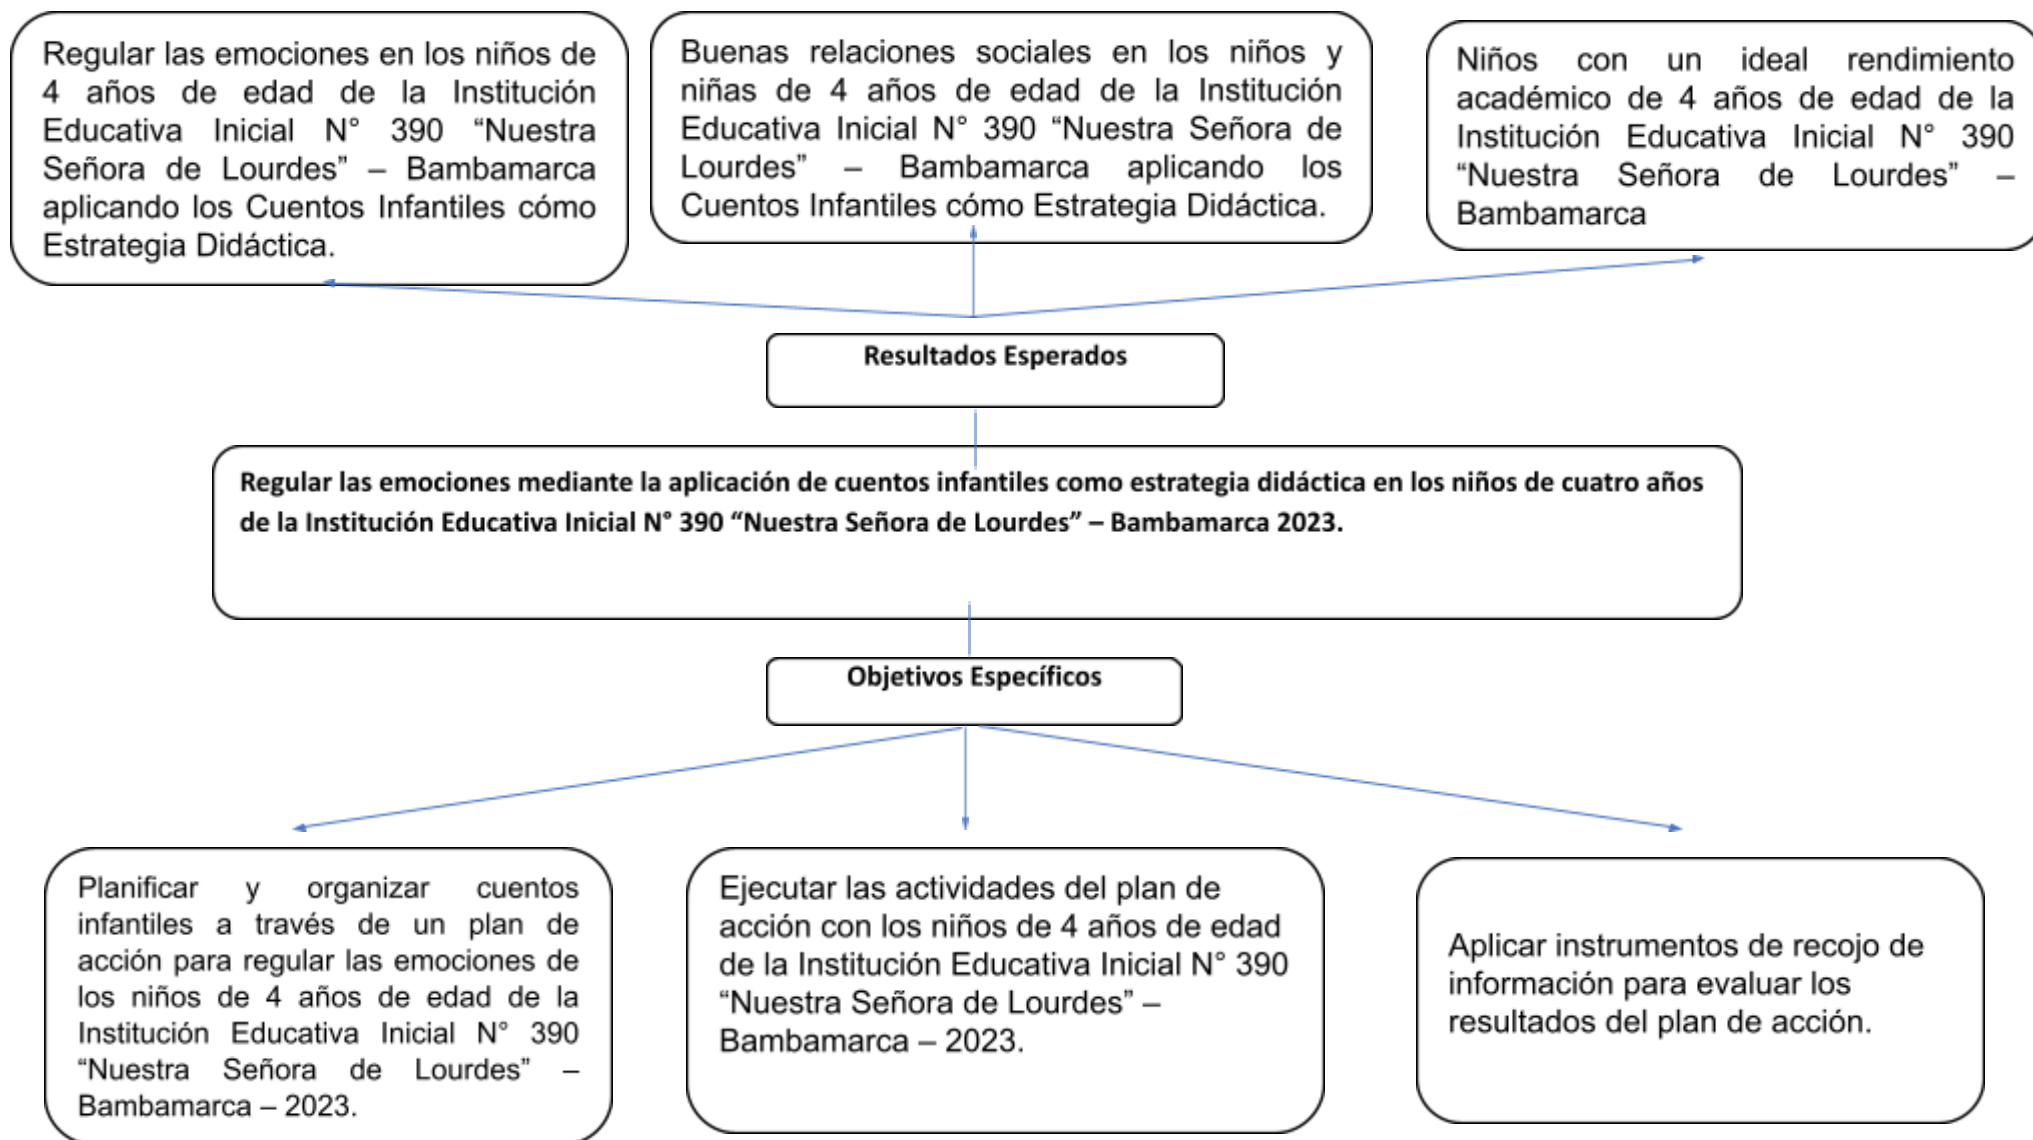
Regular las emociones en los niños de 4 años de edad de la Institución Educativa Inicial N° 390 “Nuestra Señora de Lourdes” – Bambamarca aplicando los Cuentos Infantiles cómo Estrategia Didáctica.

Buenas relaciones sociales en los niños y niñas de 4 años de edad de la Institución Educativa Inicial N° 390 “Nuestra Señora de Lourdes” – Bambamarca aplicando los Cuentos Infantiles cómo Estrategia Didáctica.

Niños con un ideal rendimiento académico de 4 años de edad de la Institución Educativa Inicial N° 390 “Nuestra Señora de Lourdes” – Bambamarca

Resultados Esperados

Regular las emociones mediante la aplicación de cuentos infantiles como estrategia didáctica en los niños de cuatro años de la Institución Educativa Inicial N° 390 “Nuestra Señora de Lourdes” – Bambamarca 2023.

Objetivos Específicos

Planificar y organizar cuentos infantiles a través de un plan de acción para regular las emociones de los niños de 4 años de edad de la Institución Educativa Inicial N° 390 “Nuestra Señora de Lourdes” – Bambamarca – 2023.

Ejecutar las actividades del plan de acción con los niños de 4 años de edad de la Institución Educativa Inicial N° 390 “Nuestra Señora de Lourdes” – Bambamarca – 2023.

Aplicar instrumentos de recojo de información para evaluar los resultados del plan de acción.